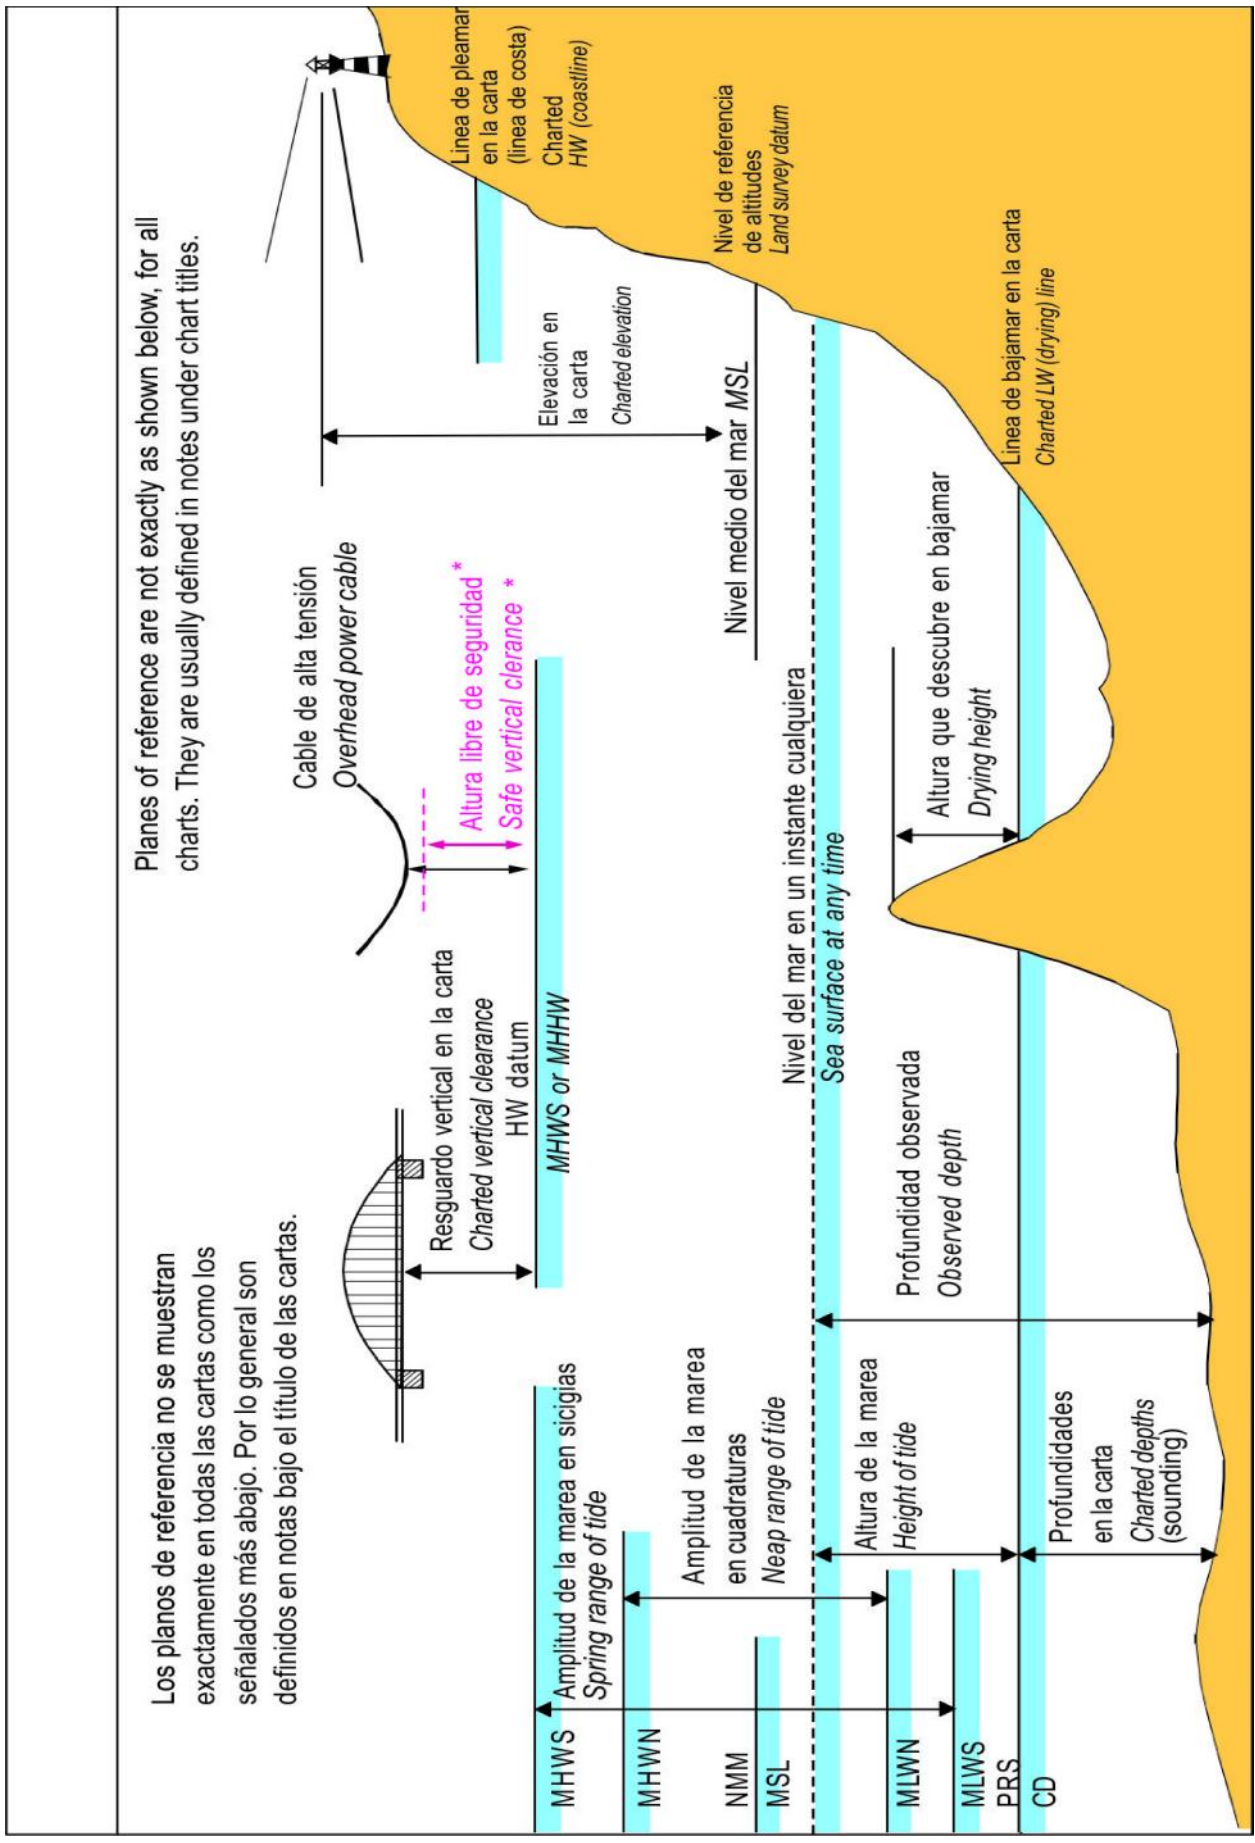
Los planos de referencia no se muestran exactamente en todas las cartas como los señalados más abajo. Por lo general son definidos en notas bajo el título de las cartas.

Planes of reference are not exactly as shown below, for all charts. They are usually defined in notes under chart titles.

Línea de pleamar en la carta (línea de costa)
Charted HW (coastline)

Nivel de referencia de altitudes
Land survey datum

Línea de bajamar en la carta
Charted LW (drying) line

Elevación en la carta
Charted elevation

Nivel medio del mar MSL

Cable de alta tensión
Overhead power cable

Altura libre de seguridad *
Safe vertical clearance *

Resguardo vertical en la carta
Charted vertical clearance
HW datum
MHWS or MHHW

Nivel del mar en un instante cualquiera
Sea surface at any time

Altura que descubre en bajamar
Drying height

Profundidad observada
Observed depth

Amplitud de la marea en sicigias
Spring range of tide

Amplitud de la marea en cuadraturas
Neap range of tide

Altura de la marea
Height of tide

Profundidades en la carta
Charted depths (sounding)

MHWS
MHWN
NMM
MSL
MLWN
MLWS
PRS
CD